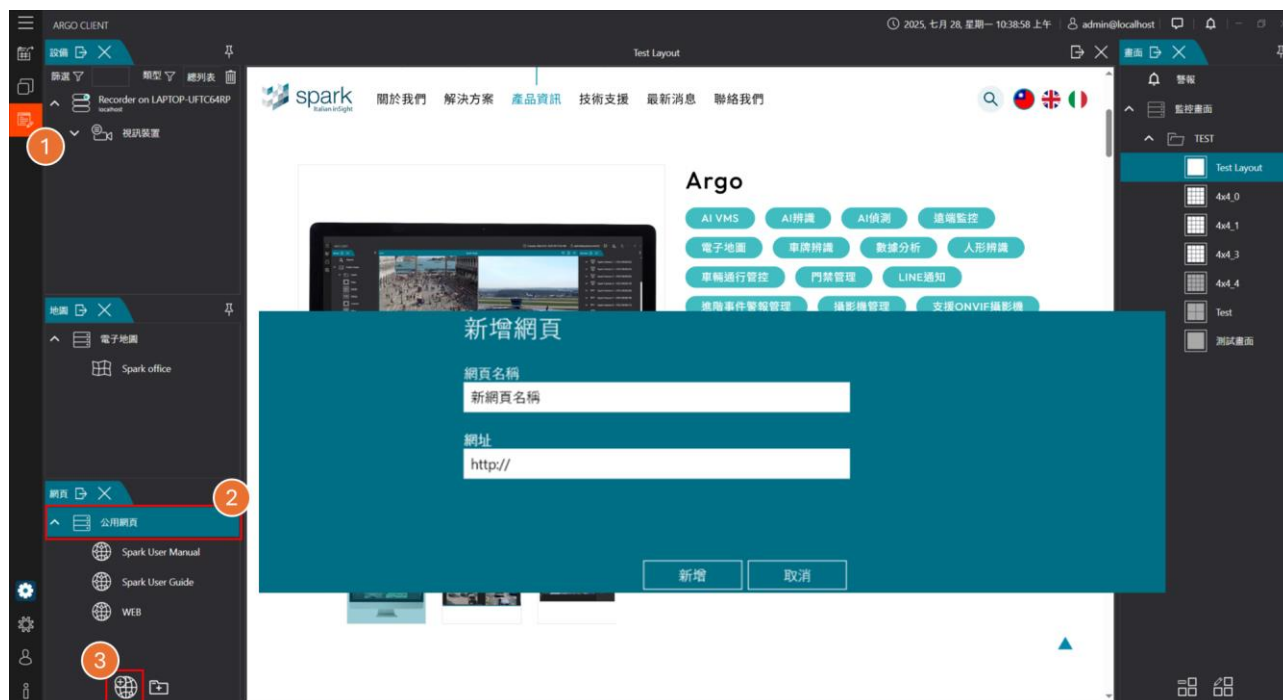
ARGO CLIENT

2025, 七月 28, 星期一 10:38:58 上午 | admin@localhost

設備

篩選 類型 總列表

Recorder on LAPTOP-UFTC64RP
localhost

視訊裝置

1

地圖

電子地圖

Spark office

網頁

2

公用網頁

Spark User Manual

Spark User Guide

WEB

3

Test Layout

spark
Italian inSight

關於我們 解決方案 產品資訊 技術支援 最新消息 聯絡我們

Argo

AI VMS AI辨識 AI偵測 遠端監控 電子地圖 車牌辨識 數據分析 人形辨識 車輛通行管控 門禁管理 LINE通知 進階事件警報管理 攝影機管理 支援ONVIF攝影機

新增網頁

網頁名稱

新網頁名稱

網址

http://

新增 取消

畫面

警報

監控畫面

TEST

Test Layout

4x4_0

4x4_1

4x4_3

4x4_4

Test

測試畫面